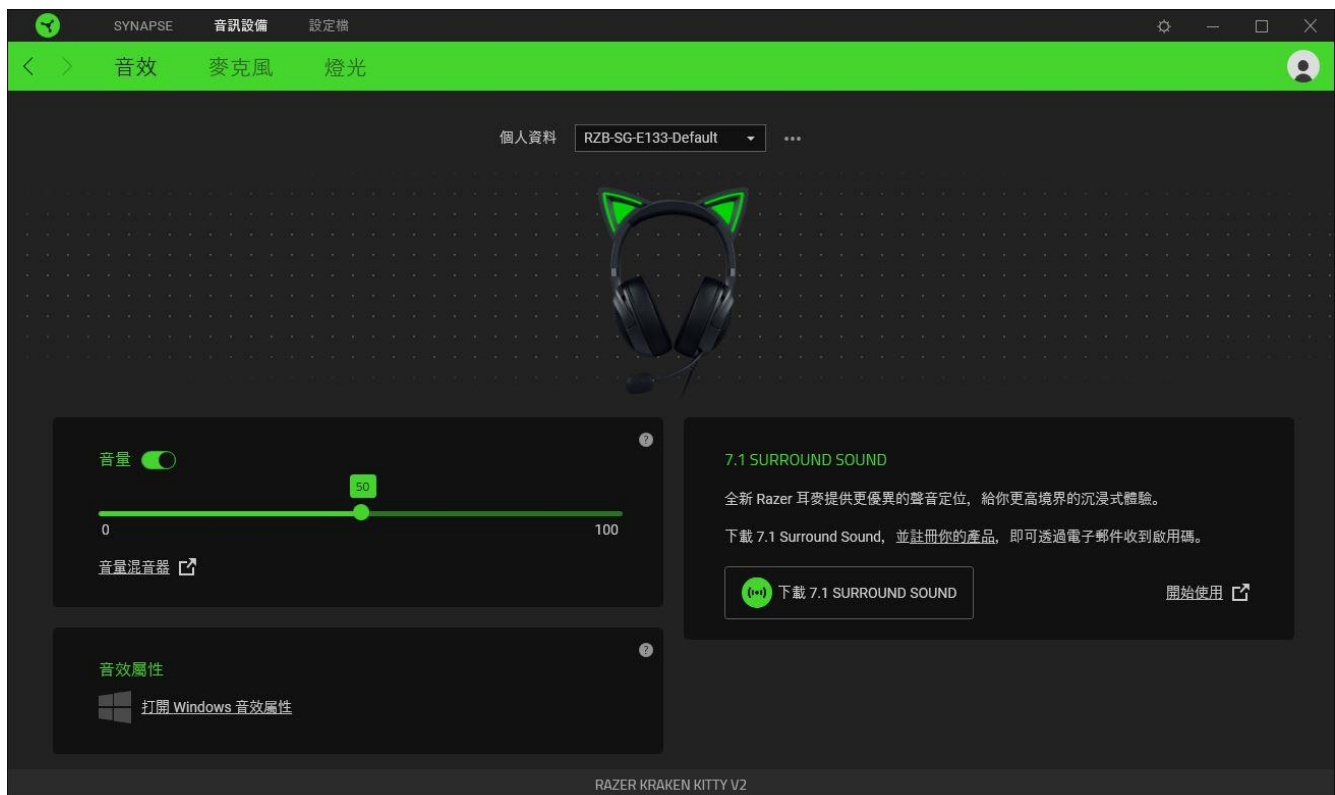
SYNAPSE 音訊設備 設定檔

音效 麥克風 燈光

個人資料 RZB-SG-E133-Default ···

音量

50

0 100

音量混音器

?

7.1 SURROUND SOUND

全新 Razer 耳麥提供更優異的聲音定位，給你更高境界的沉浸式體驗。

下載 7.1 Surround Sound，並註冊你的產品，即可透過電子郵件收到啟用碼。

下載 7.1 SURROUND SOUND

開始使用

音效屬性

?

打開 Windows 音效屬性

RAZER KRAKEN KITTY V2